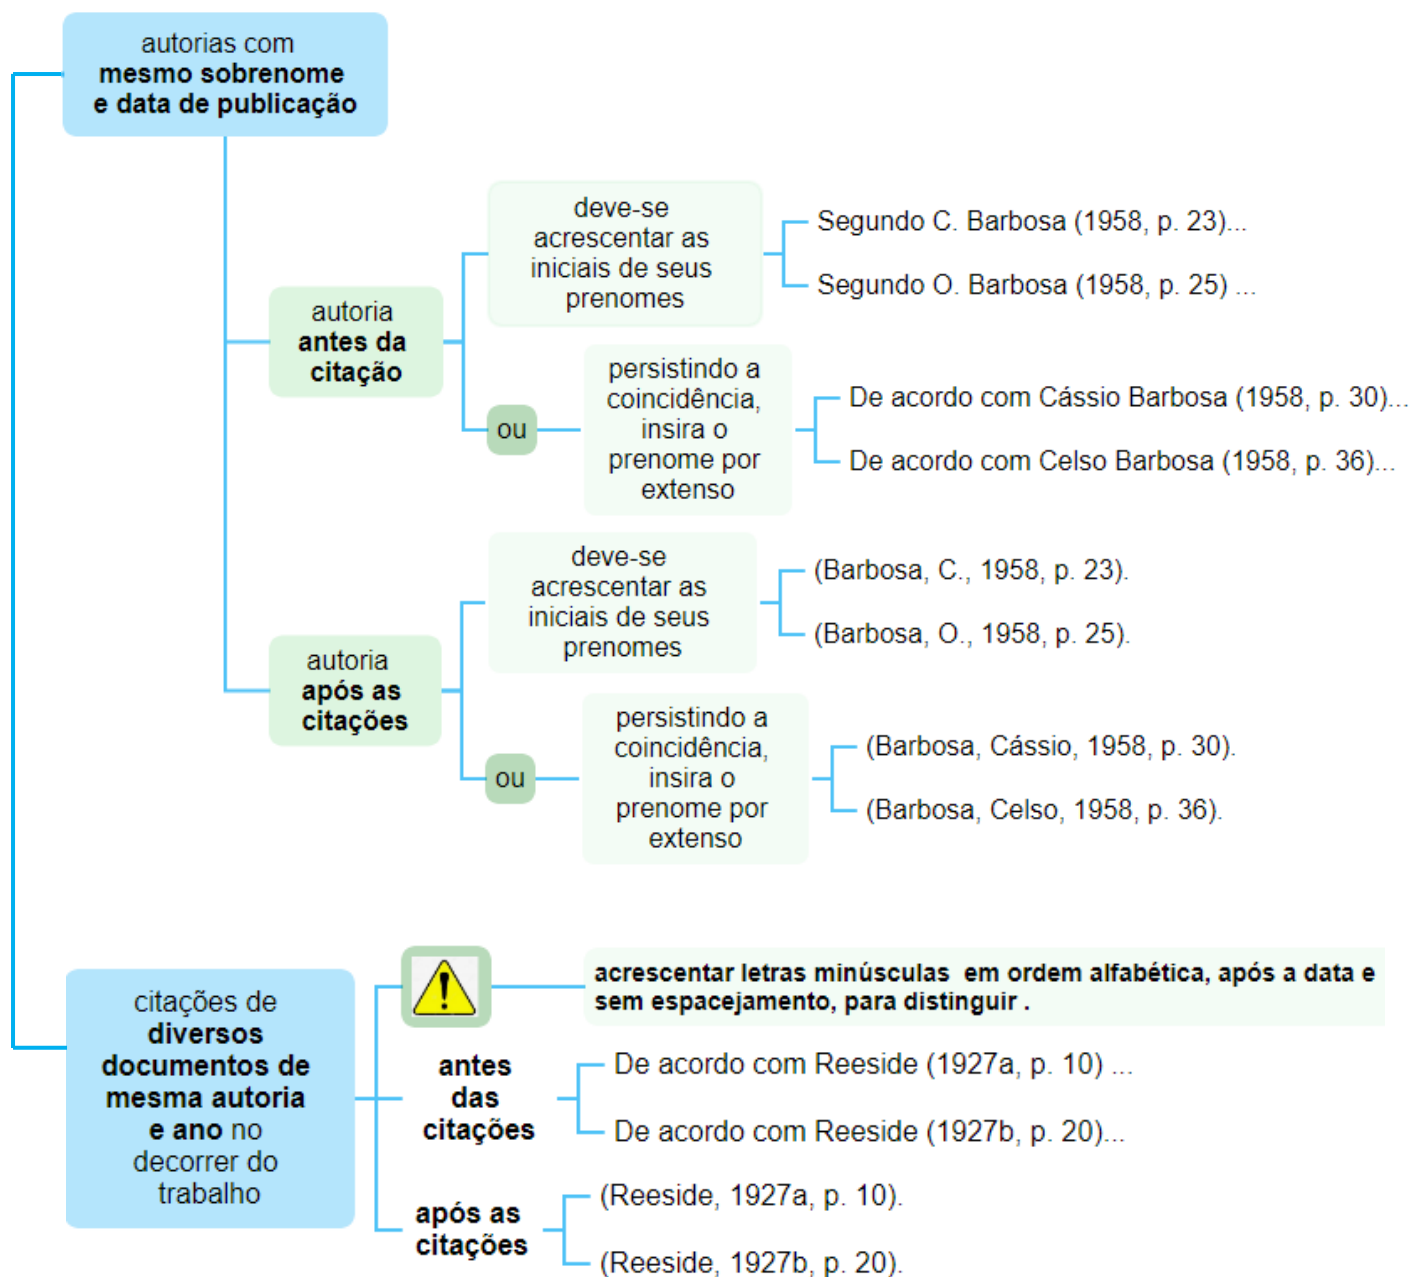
autorias com **mesmo sobrenome e data de publicação**

autoria **antes da citação**

deve-se acrescentar as iniciais de seus prenomes

Segundo C. Barbosa (1958, p. 23)...

Segundo O. Barbosa (1958, p. 25) ...

ou

persistindo a coincidência, insira o prenome por extenso

De acordo com Cássio Barbosa (1958, p. 30)...

De acordo com Celso Barbosa (1958, p. 36)...

autoria **após as citações**

deve-se acrescentar as iniciais de seus prenomes

(Barbosa, C., 1958, p. 23).

(Barbosa, O., 1958, p. 25).

ou

persistindo a coincidência, insira o prenome por extenso

(Barbosa, Cássio, 1958, p. 30).

(Barbosa, Celso, 1958, p. 36).

citações de **diversos documentos de mesma autoria e ano** no decorrer do trabalho

**acrescentar letras minúsculas em ordem alfabética, após a data e sem espacejamento, para distinguir .**

**antes das citações**

De acordo com Reeside (1927a, p. 10) ...

De acordo com Reeside (1927b, p. 20)...

**após as citações**

(Reeside, 1927a, p. 10).

(Reeside, 1927b, p. 20).